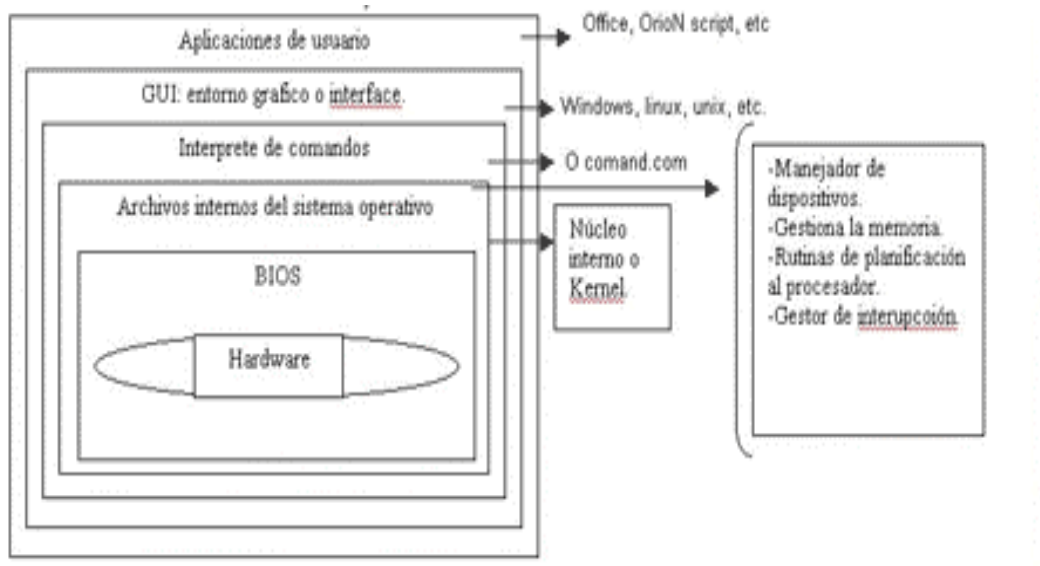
Aplicaciones de usuario

Office, OrioN script, etc

GUI: entorno grafico o interface.

Windows, linux, unix, etc.

Interprete de comandos

O comand.com

Archivos internos del sistema operativo

Núcleo interno o Kernel.

BIOS

Hardware

-Manejador de dispositivos.
-Gestiona la memoria.
-Rutinas de planificación al procesador.
-Gestor de interupcoión.